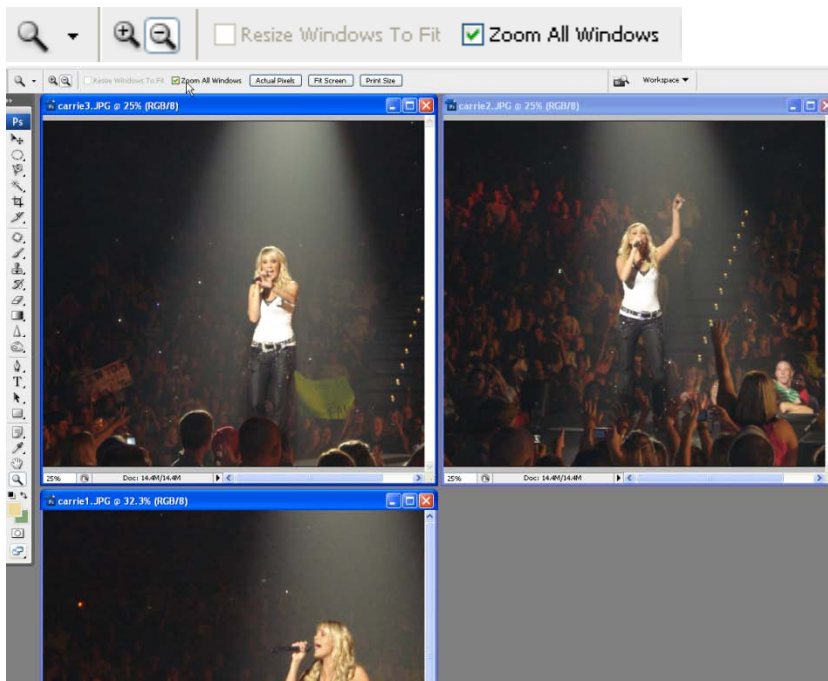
Resize Windows To Fit
Zoom All Windows

Resize Windows To Fit
Zoom All Windows
Actual Pixels
Fit Screen
Print Size
Workspace

Ps

carrie3.JPG @ 25% (RGB/8)
25%
Doc: 14.4M/14.4M

carrie2.JPG @ 25% (RGB/8)
25%
Doc: 14.4M/14.4M

carrie1.JPG @ 32.3% (RGB/8)